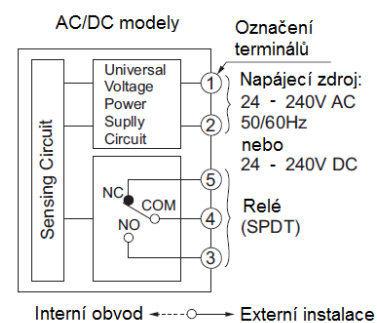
AC/DC modely

Označení terminálů

Sensing Circuit

Universal Voltage Power Suplly Circuit

1

2

Napájecí zdroj: 24 - 240V AC 50/60Hz nebo 24 - 240V DC

NC

COM

NO

5

4

3

Relé (SPDT)

Interní obvod ← - - - -○ → Externí instalace